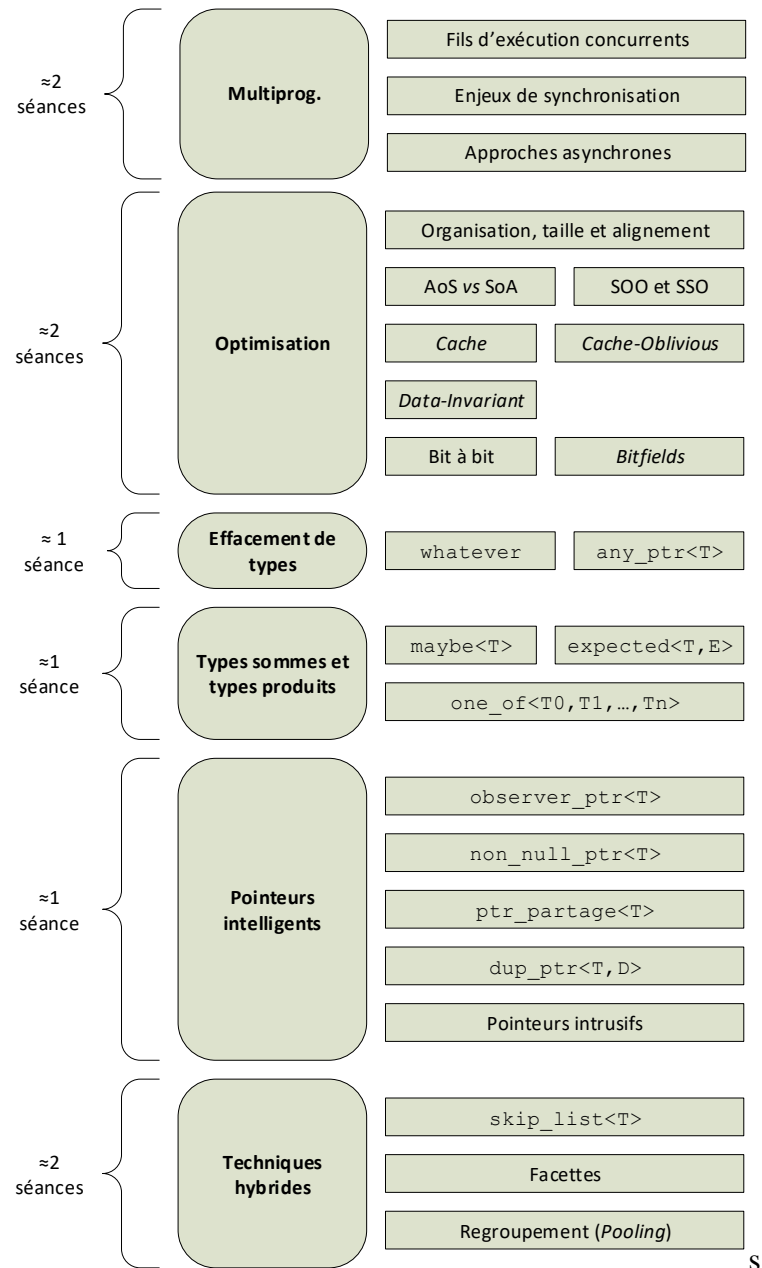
≈2 séances

Multiprog.

Fils d'exécution concurrents

Enjeux de synchronisation

Approches asynchrones

≈2 séances

Optimisation

Organisation, taille et alignement

AoS *vs* SoA

SOO et SSO

*Cache*

*Cache-Oblivious*

*Data-Invariant*

Bit à bit

*Bitfields*

≈ 1 séance

Effacement de types

whatever

any_ptr<T>

≈1 séance

Types sommes et types produits

maybe<T>

expected<T,E>

one_of<T0,T1,…,Tn>

≈1 séance

Pointeurs intelligents

observer_ptr<T>

non_null_ptr<T>

ptr_partage<T>

dup_ptr<T,D>

Pointeurs intrusifs

≈2 séances

Techniques hybrides

skip_list<T>

Facettes

Regroupement (*Pooling*)

S